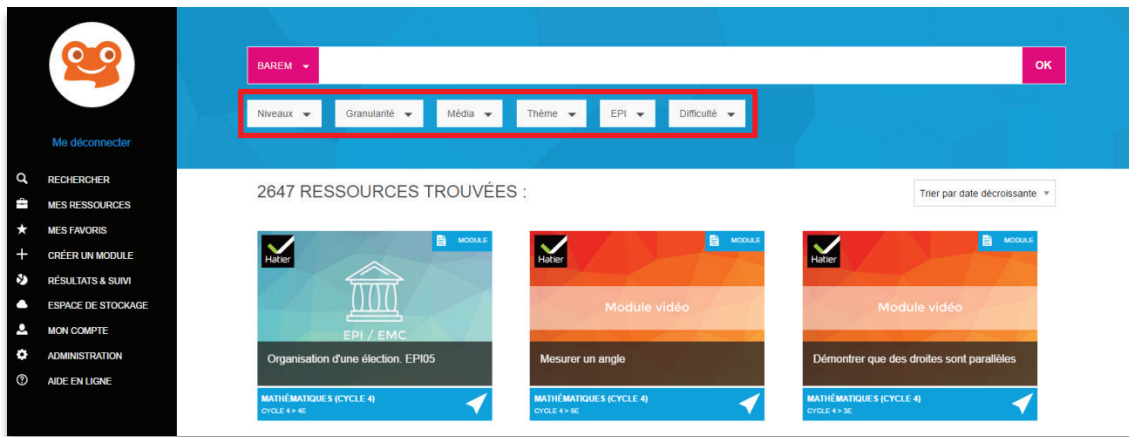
Me déconnecter

RECHERCHER
MES RESSOURCES
MES FAVORIS
CRÉER UN MODULE
RÉSULTATS & SUIVI
ESPACE DE STOCKAGE
MON COMPTE
ADMINISTRATION
AIDE EN LIGNE

BAREM
OK

Niveaux
Granularité
Média
Thème
EPI
Difficulté

2647 RESSOURCES TROUVÉES :

Trier par date décroissante

Hatier
MODULE
EPI / EMC
Organisation d'une élection. EPI05
MATHÉMATIQUES (CYCLE 4)
CYCLE 4 > 4E

Hatier
MODULE
Module vidéo
Mesurer un angle
MATHÉMATIQUES (CYCLE 4)
CYCLE 4 > 5E

Hatier
MODULE
Module vidéo
Démontrer que des droites sont parallèles
MATHÉMATIQUES (CYCLE 4)
CYCLE 4 > 3E